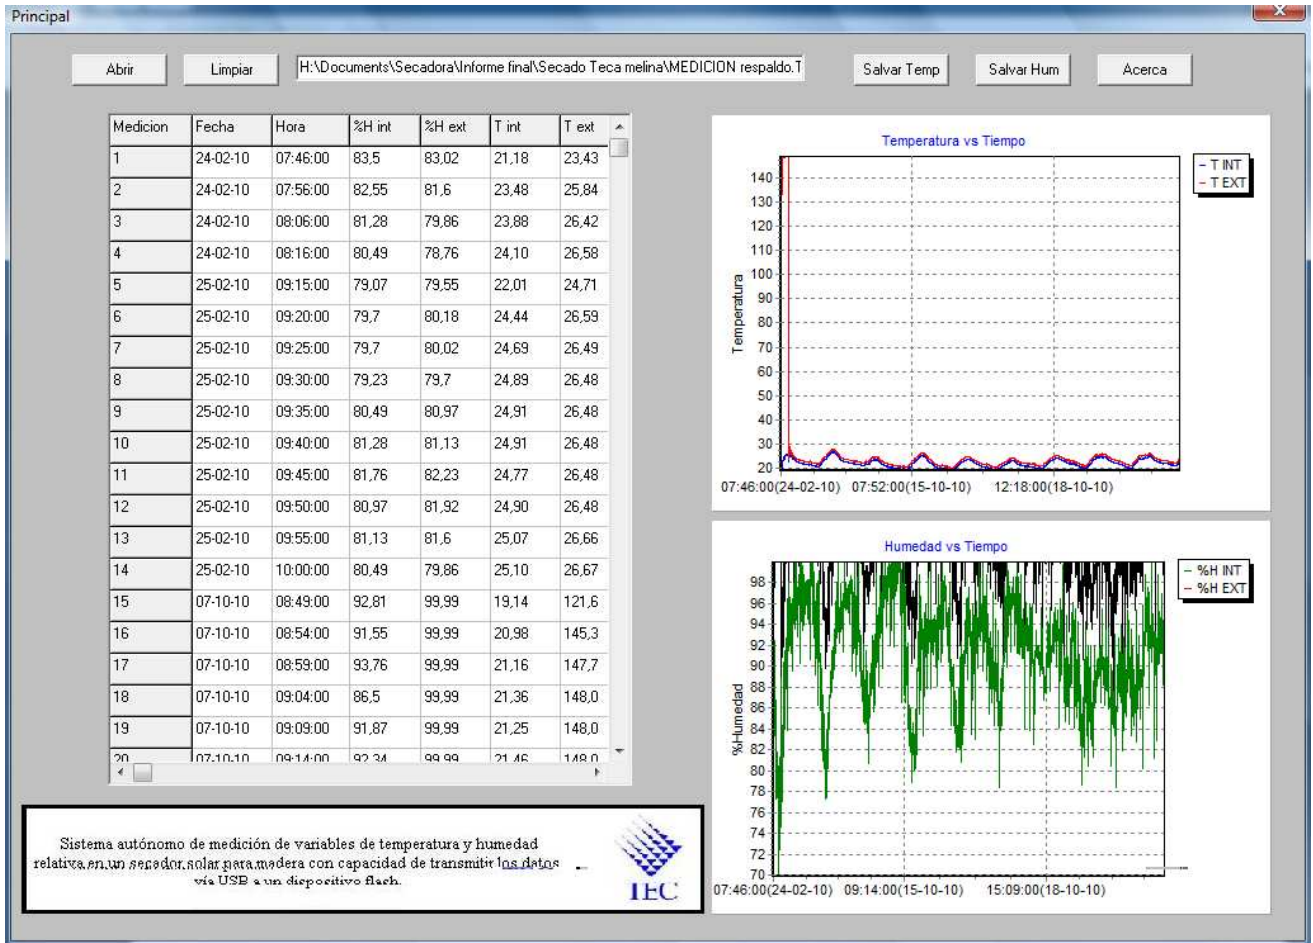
Principal

Abrir

Limpiar

H:\Documents\Secadora\Informe final\Secado Teca melina\MEDICION respaldo.T

Salvar Temp

Salvar Hum

Acerca

| Medicion | Fecha | Hora | %H int | %H ext | T int | T ext |
|---|---|---|---|---|---|---|
| 1 | 24-02-10 | 07:46:00 | 83,5 | 83,02 | 21,18 | 23,43 |
| 2 | 24-02-10 | 07:56:00 | 82,55 | 81,6 | 23,48 | 25,84 |
| 3 | 24-02-10 | 08:06:00 | 81,28 | 79,86 | 23,88 | 26,42 |
| 4 | 24-02-10 | 08:16:00 | 80,49 | 78,76 | 24,10 | 26,58 |
| 5 | 25-02-10 | 09:15:00 | 79,07 | 79,55 | 22,01 | 24,71 |
| 6 | 25-02-10 | 09:20:00 | 79,7 | 80,18 | 24,44 | 26,59 |
| 7 | 25-02-10 | 09:25:00 | 79,7 | 80,02 | 24,69 | 26,49 |
| 8 | 25-02-10 | 09:30:00 | 79,23 | 79,7 | 24,89 | 26,48 |
| 9 | 25-02-10 | 09:35:00 | 80,49 | 80,97 | 24,91 | 26,48 |
| 10 | 25-02-10 | 09:40:00 | 81,28 | 81,13 | 24,91 | 26,48 |
| 11 | 25-02-10 | 09:45:00 | 81,76 | 82,23 | 24,77 | 26,48 |
| 12 | 25-02-10 | 09:50:00 | 80,97 | 81,92 | 24,90 | 26,48 |
| 13 | 25-02-10 | 09:55:00 | 81,13 | 81,6 | 25,07 | 26,66 |
| 14 | 25-02-10 | 10:00:00 | 80,49 | 79,86 | 25,10 | 26,67 |
| 15 | 07-10-10 | 08:49:00 | 92,81 | 99,99 | 19,14 | 121,6 |
| 16 | 07-10-10 | 08:54:00 | 91,55 | 99,99 | 20,98 | 145,3 |
| 17 | 07-10-10 | 08:59:00 | 93,76 | 99,99 | 21,16 | 147,7 |
| 18 | 07-10-10 | 09:04:00 | 86,5 | 99,99 | 21,36 | 148,0 |
| 19 | 07-10-10 | 09:09:00 | 91,87 | 99,99 | 21,25 | 148,0 |
| 20 | 07-10-10 | 09:14:00 | 92,34 | 99,99 | 21,46 | 148,0 |

Temperatura vs Tiempo

T INT
T EXT

Temperatura

140 130 120 110 100 90 80 70 60 50 40 30 20

07:46:00(24-02-10) 07:52:00(15-10-10) 12:18:00(18-10-10)

Humedad vs Tiempo

%H INT
%H EXT

%Humedad

98 96 94 92 90 88 86 84 82 80 78 76 74 72 70

07:46:00(24-02-10) 09:14:00(15-10-10) 15:09:00(18-10-10)

Sistema autónomo de medición de variables de temperatura y humedad relativa en un secador solar para madera con capacidad de transmitir los datos vía USB a un dispositivo flash.

TEC